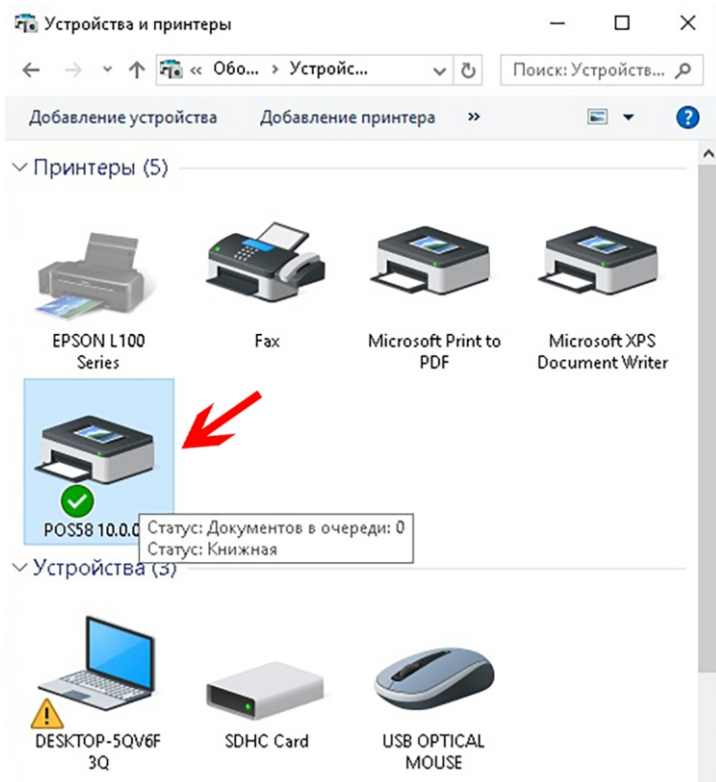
Устройства и принтеры

« Обо... > Устройс...

Поиск: Устройств...

Добавление устройства Добавление принтера »

Принтеры (5)

EPSON L100 Series

Fax

Microsoft Print to PDF

Microsoft XPS Document Writer

POS58 10.0.0

Статус: Документов в очереди: 0
Статус: Книжная

Устройства (3)

DESKTOP-5QV6F 3Q

SDHC Card

USB OPTICAL MOUSE